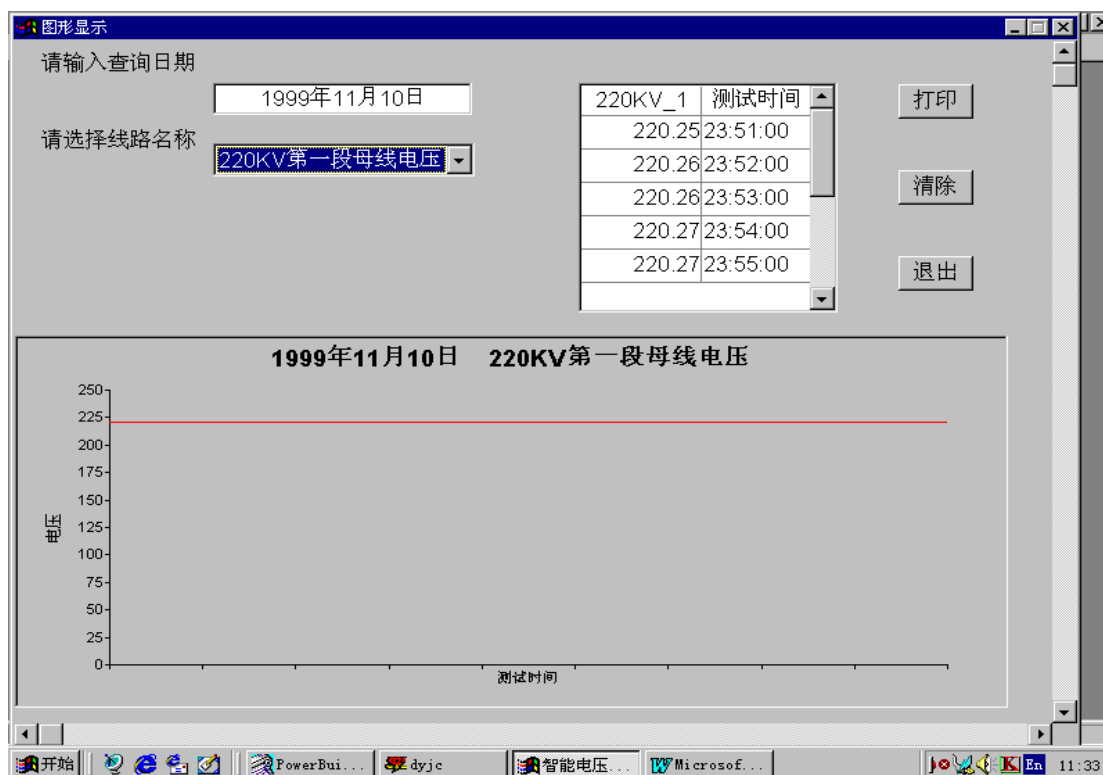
图形显示

请输入查询日期

1999年11月10日

请选择线路名称

220KV第一段母线电压

| 220KV_1 | 测试时间 |
|---|---|
| 220.25 | 23:51:00 |
| 220.26 | 23:52:00 |
| 220.26 | 23:53:00 |
| 220.27 | 23:54:00 |
| 220.27 | 23:55:00 |

打印

清除

退出

1999年11月10日 220KV第一段母线电压

250
225
200
175
150
125
100
75
50
25
0

电压

测试时间

开始 PowerBui... dyjc 智能电压... Microsof... En 11:33